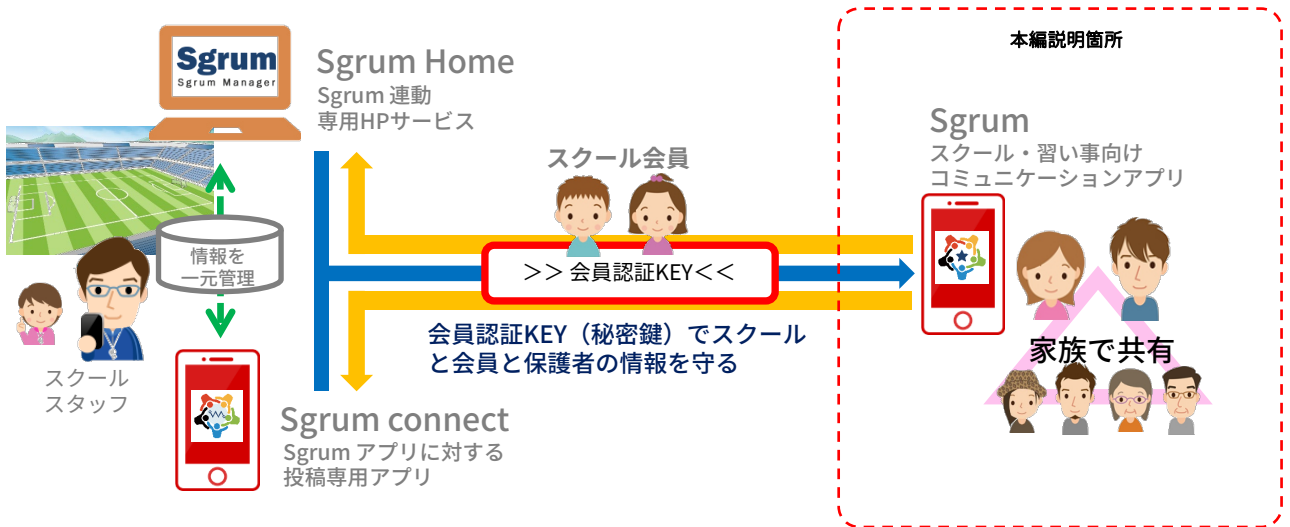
Sgrum
Sgrum Manager

Sgrum Home
Sgrum 連動
専用HPサービス

本編説明箇所

Sgrum
スクール・習い事向け
コミュニケーションアプリ

スクール会員

情報を
一元管理

＞＞ 会員認証KEY＜＜

会員認証KEY（秘密鍵）でスクールと会員と保護者の情報を守る

家族で共有

スクール
スタッフ

Sgrum connect
Sgrum アプリに対する
投稿専用アプリ